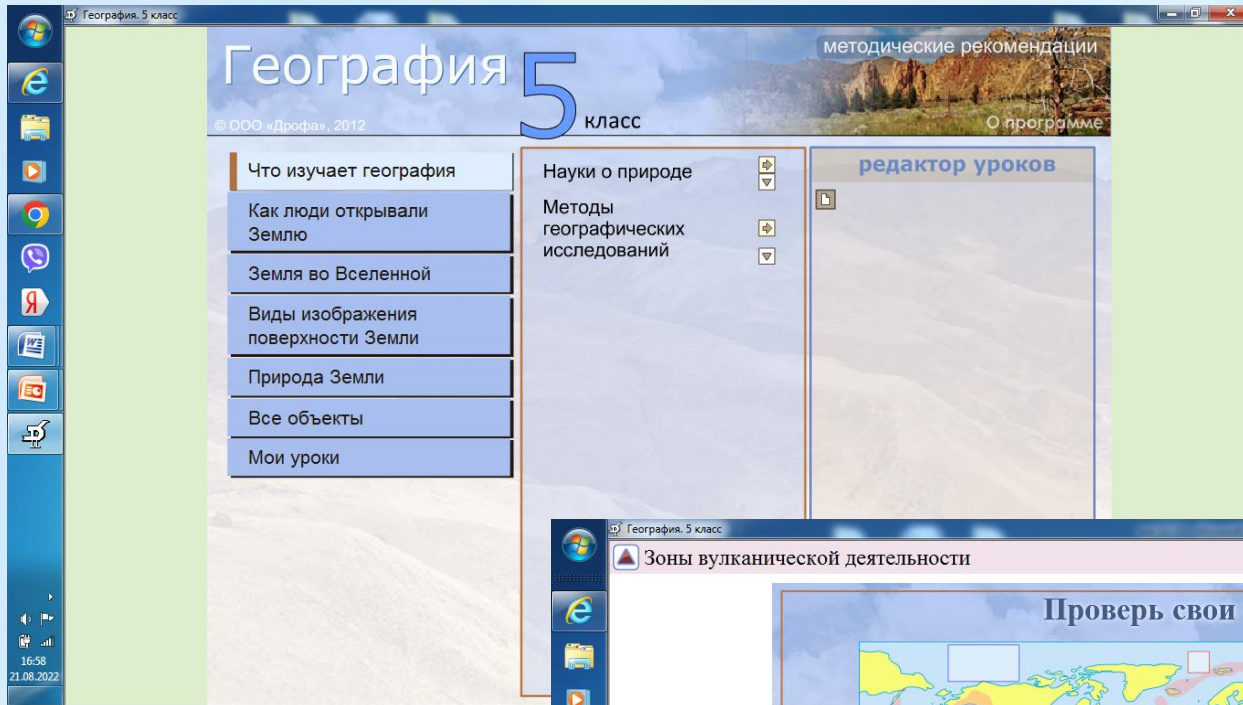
География. 5 класс

География 5 класс
© ООО «Дрофа», 2012
методические рекомендации
О программе

Что изучает география
Как люди открывали Землю
Земля во Вселенной
Виды изображения поверхности Земли
Природа Земли
Все объекты
Мои уроки

Науки о природе
Методы географических исследований

редактор уроков

16:58
21.08.2022

География. 5 класс
Зоны вулканической деятельности
Проверь свои